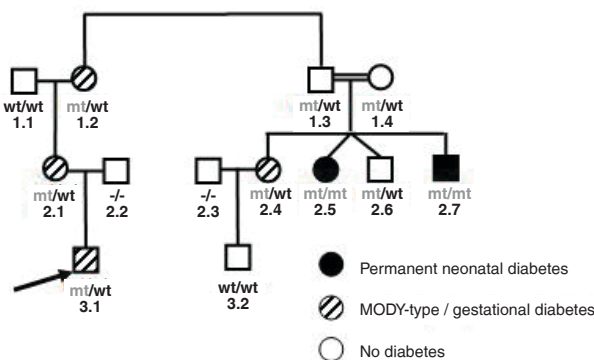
wt/wt
1.1

mt/wt
1.2

mt/wt
1.3

mt/wt
1.4

mt/wt
2.1

-/-
2.2

-/-
2.3

mt/wt
2.4

mt/mt
2.5

mt/wt
2.6

mt/mt
2.7

mt/wt
3.1

wt/wt
3.2

Permanent neonatal diabetes

MODY-type / gestational diabetes

No diabetes